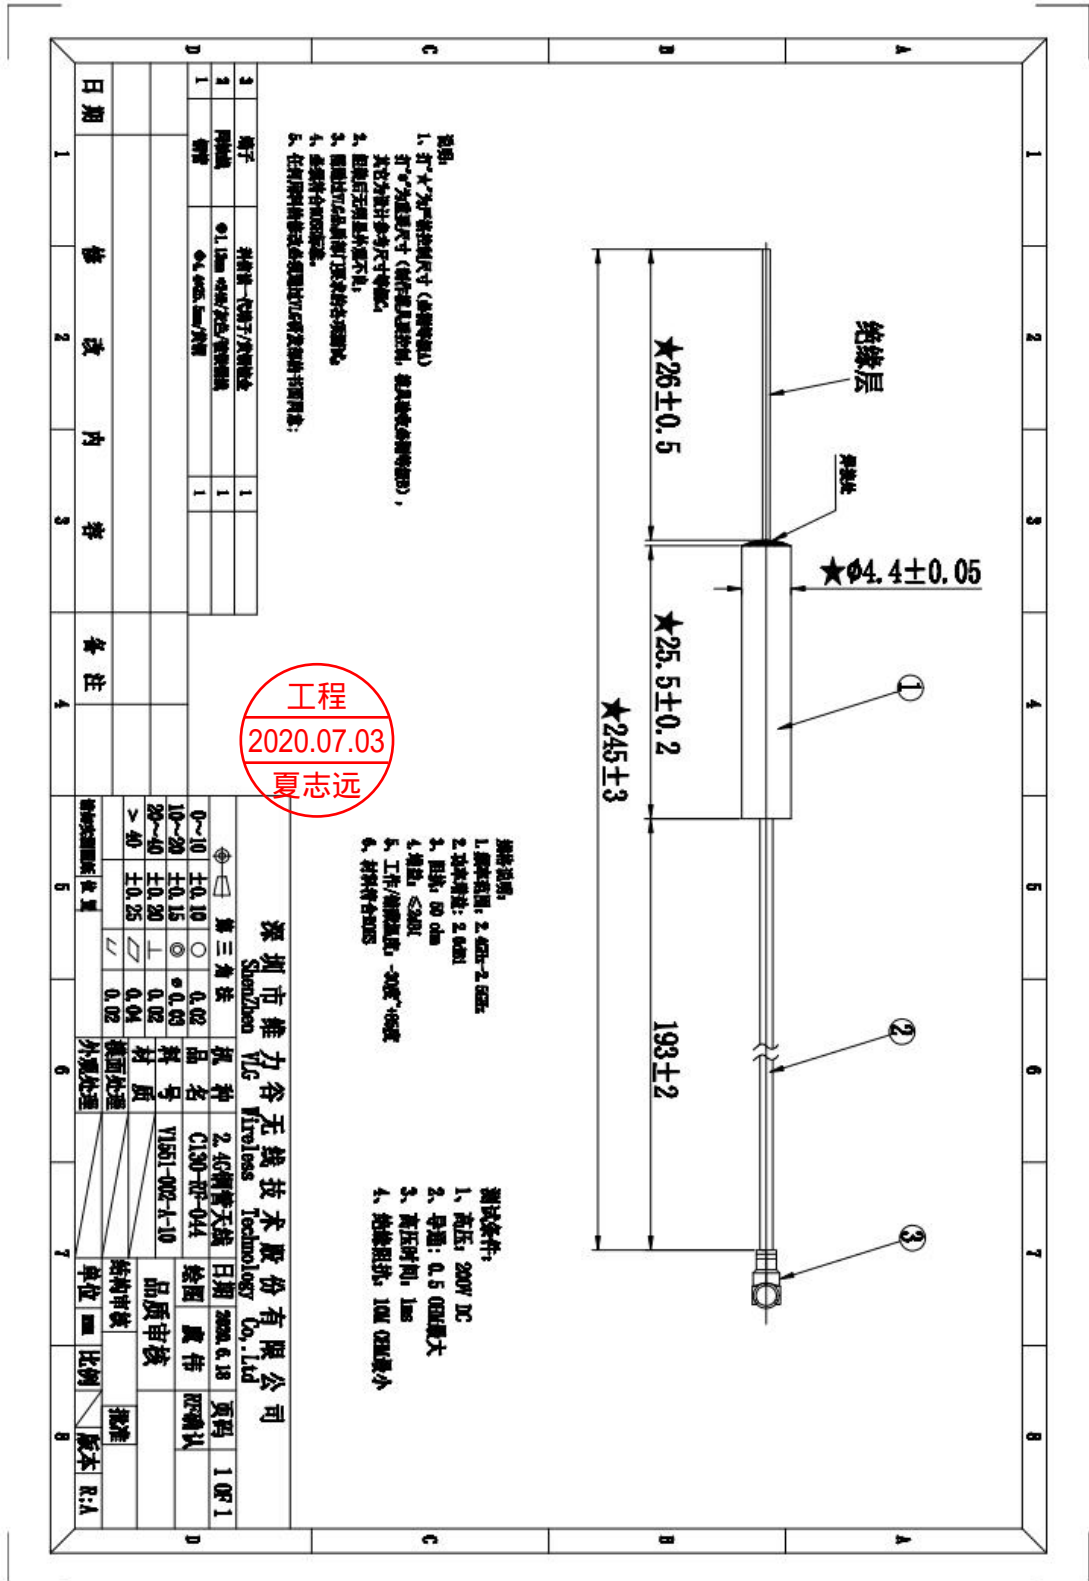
D C B A

1 2 3 4 5 6 7 8

绝缘层

屏蔽体

★26±0.5

★Φ4.4±0.05

★25.5±0.2

★245±3

193±2

①

②

③

说明:
1. 带"★"为产品控制尺寸（关键特性尺寸）
带"◇"为重要尺寸（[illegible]），
其它为非注出参考尺寸;
2. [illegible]
3. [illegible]
4. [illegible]
5. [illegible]

| 3 | 端子 | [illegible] | 1 |
|---|---|---|---|
| 2 | 同轴线 | Φ1.13mm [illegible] | 1 |
| 1 | 管体 | Φ4.4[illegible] | 1 |

技术说明:
1. 频率范围: 2.4GHz~2.5GHz
2. 驻波比: ≤2.0
3. 阻抗: 50 ohm
4. 增益: ≤3dBi
5. 工作/储藏温度: -30℃~+85℃
6. 材料符合ROHS

测试条件:
1. 高压: 200V DC
2. 电流: 0.5 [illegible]
3. 高压时间: 1ms
4. 绝缘阻抗: 10M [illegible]

工程
2020.07.03
夏志远

日期 修改内容 备注

| 0~10 | ±0.10 | ○ | 0.02 |
|---|---|---|---|
| 10~20 | ±0.15 | ◎ | Φ0.05 |
| 20~40 | ±0.20 | ⊥ | 0.02 |
| >40 | ±0.25 | ⏥ | 0.04 |
| | | ⫽ | 0.02 |

第三角法

未注公差按此表

深圳市维力谷无线技术股份有限公司
ShenZhen VLG Wireless Technology Co.,Ltd

| 规格 | 2.4G管状天线 | 日期 | 2020.6.18 | 页码 | 1 OF 1 |
|---|---|---|---|---|---|
| 品名 | C130-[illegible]-044 | 绘图 | 黄伟 | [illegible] | |
| 料号 | V1501-002-A-10 | 品质审核 | | | |
| 材质 | | 结构审核 | | 批准 | |
| 表面处理 | | | | | |
| 外观处理 | | 单位 | mm | 比例 | | 版本 | R:A |